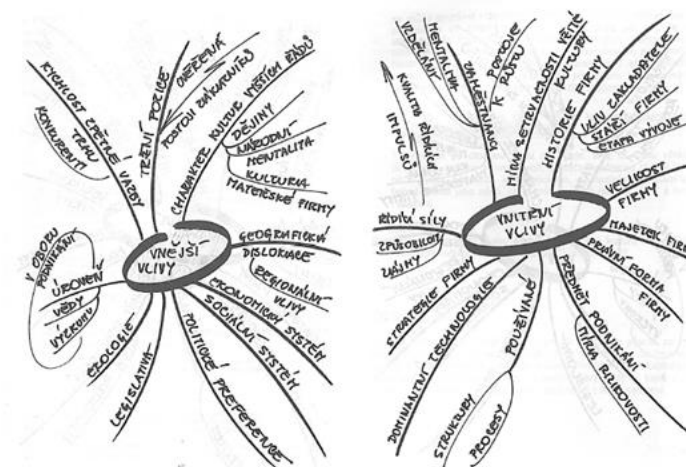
VNĚJŠÍ VLIVY

RYCHLOST ZPĚTNÉ VAZBY
KONKURENTI
TEMPO
TRŽNÍ POZICE
OMEZENÍ
POSTOJ ZÁKAZNÍKŮ
CHARAKTER KULTURY VYŠŠÍCH ŘÁDŮ
DĚJINY
NÁRODNÍ MENTALITA
KULTURA MATEŘSKÉ FIRMY
GEOGRAFICKÁ DISLOKACE
REGIONÁLNÍ VLIVY
EKONOMICKÝ SYSTÉM
SOCIÁLNÍ SYSTÉM
POLITICKÉ PREFERENCE
LEGISLATIVA
EKOLOGIE
V OBORU PODNIKÁNÍ
ÚROVEŇ
VĚDY
VÝZKUMU

VNITŘNÍ VLIVY

VEDENÍ
MENTALITA
ZAMĚSTNANCI
POSTOJE K RŮSTU
KVALITA ŘÍDÍCÍCH IMPULSŮ
MÍRA ROZTŘÍŠTĚNOSTI VĚTŠÍ KULTURY
HISTORIE FIRMY
VLIV ZAKLADATELE
STÁŘÍ FIRMY
ETAPA VÝVOJE
VELIKOST FIRMY
MAJETEK FIRMY
PRÁVNÍ FORMA FIRMY
PŘEDMĚT PODNIKÁNÍ
MÍRA RIZIKOVOSTI
POUŽÍVANÉ
STRUKTURY
PROCESY
DOMINANTNÍ TECHNOLOGIE
STRATEGIE FIRMY
ŘÍDÍCÍ SÍLY
ZPŮSOBILOST
ÚSPĚCHY